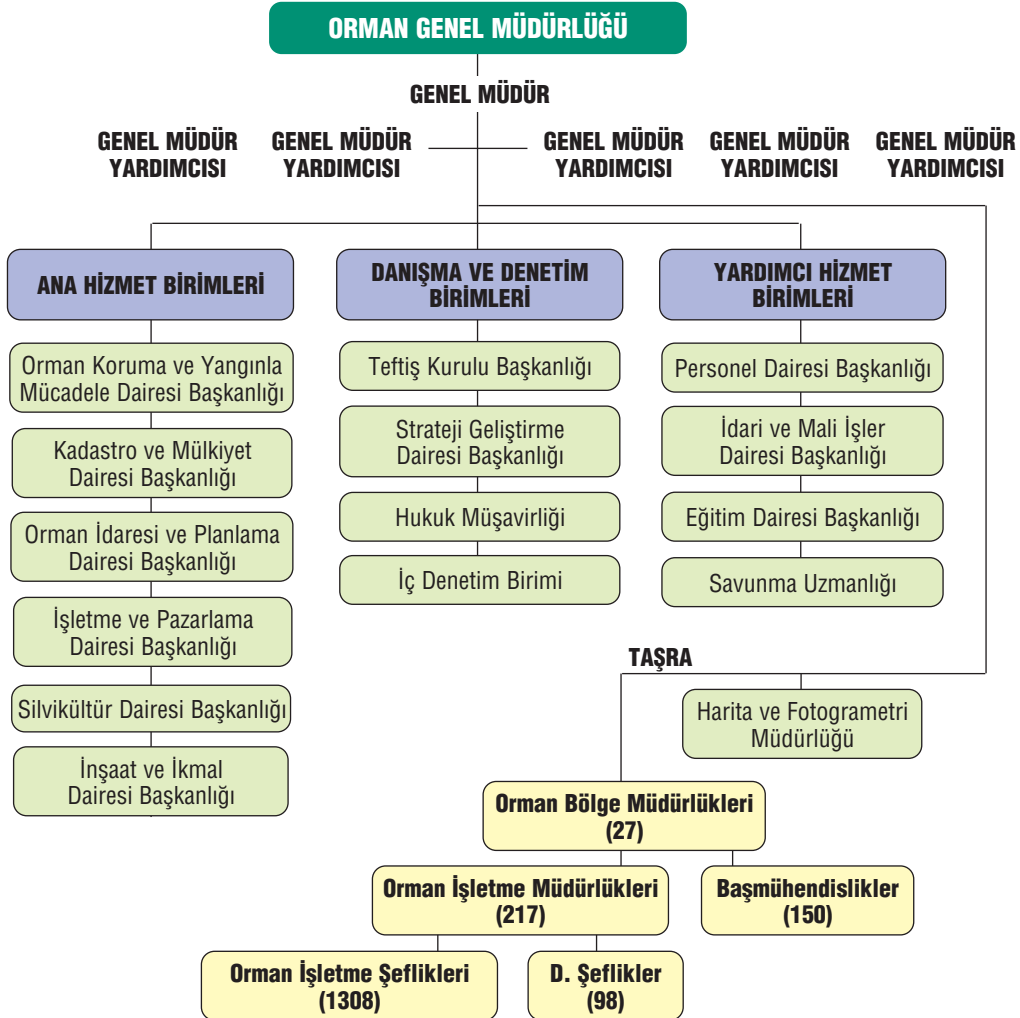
ORMAN GENEL MÜDÜRLÜĞÜ

GENEL MÜDÜR

GENEL MÜDÜR YARDIMCISI

GENEL MÜDÜR YARDIMCISI

GENEL MÜDÜR YARDIMCISI

GENEL MÜDÜR YARDIMCISI

GENEL MÜDÜR YARDIMCISI

ANA HİZMET BİRİMLERİ

Orman Koruma ve Yangınla Mücadele Dairesi Başkanlığı

Kadastro ve Mülkiyet Dairesi Başkanlığı

Orman İdaresi ve Planlama Dairesi Başkanlığı

İşletme ve Pazarlama Dairesi Başkanlığı

Silvikültür Dairesi Başkanlığı

İnşaat ve İkmal Dairesi Başkanlığı

DANIŞMA VE DENETİM BİRİMLERİ

Teftiş Kurulu Başkanlığı

Strateji Geliştirme Dairesi Başkanlığı

Hukuk Müşavirliği

İç Denetim Birimi

YARDIMCI HİZMET BİRİMLERİ

Personel Dairesi Başkanlığı

İdari ve Mali İşler Dairesi Başkanlığı

Eğitim Dairesi Başkanlığı

Savunma Uzmanlığı

TAŞRA

Harita ve Fotogrametri Müdürlüğü

Orman Bölge Müdürlükleri (27)

Orman İşletme Müdürlükleri (217)

Başmühendislikler (150)

Orman İşletme Şeflikleri (1308)

D. Şeflikler (98)